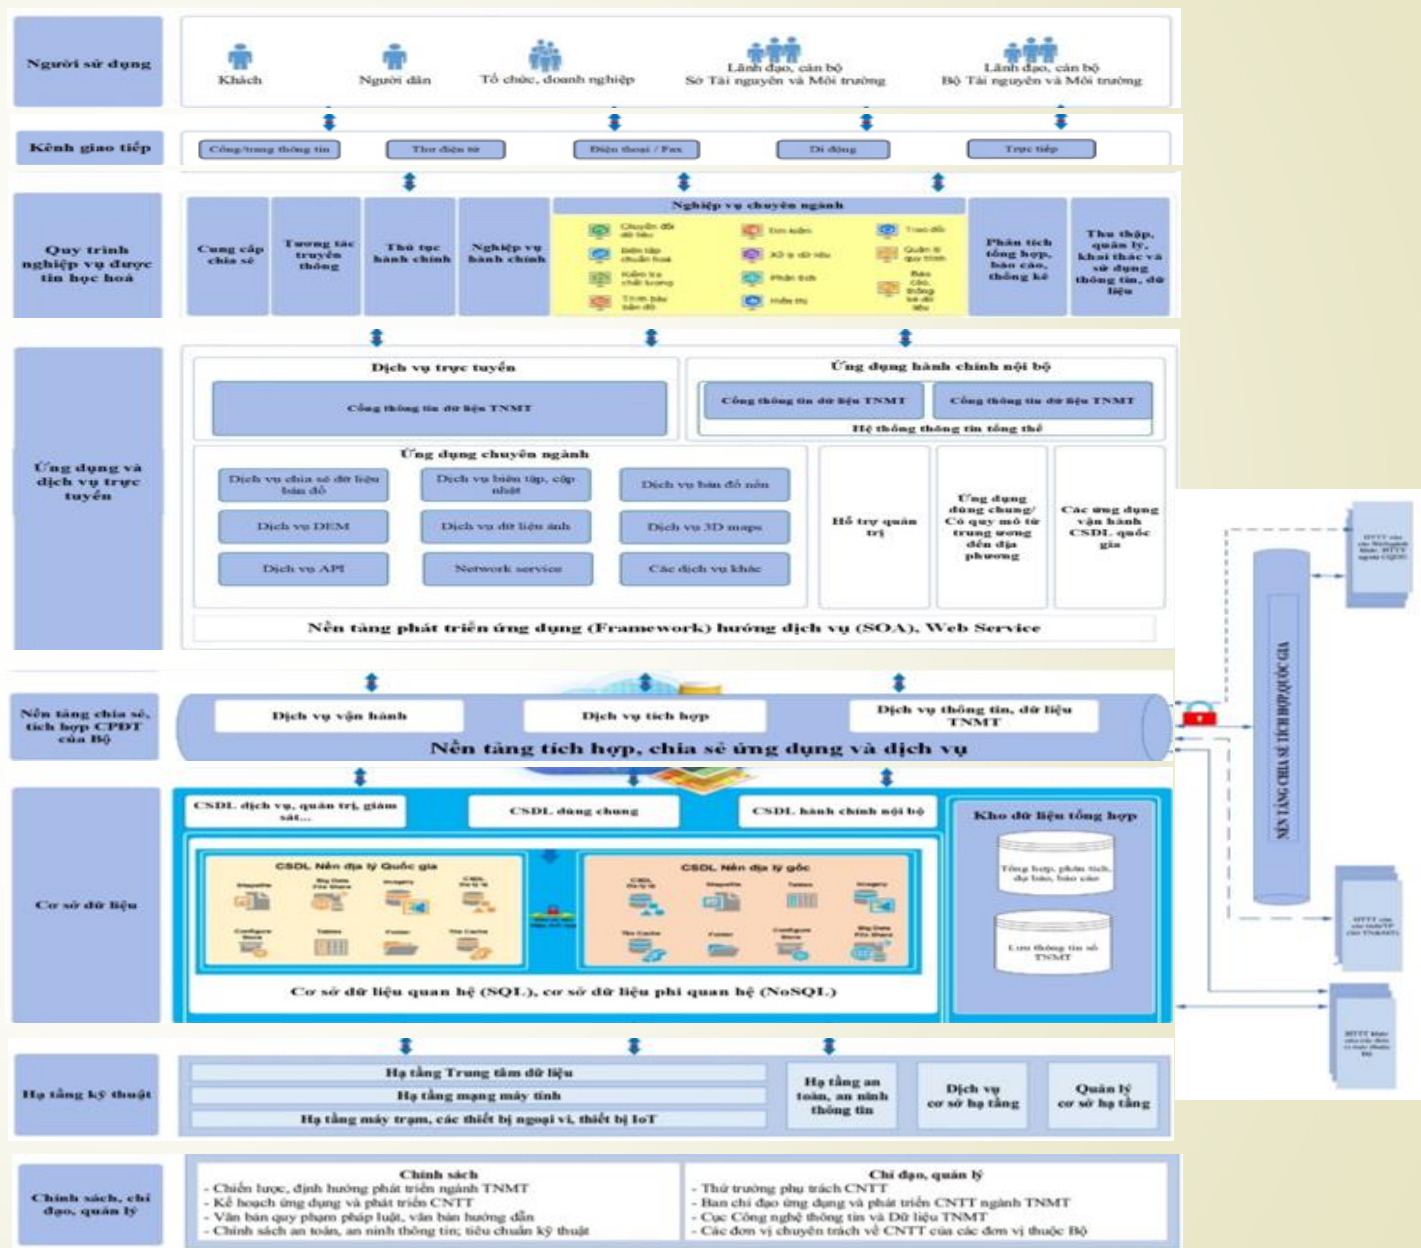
Người sử dụng

Khách

Người dân

Tổ chức, doanh nghiệp

Lãnh đạo, cán bộ Sở Tài nguyên và Môi trường

Lãnh đạo, cán bộ Bộ Tài nguyên và Môi trường

Kênh giao tiếp

Cổng/trang thông tin

Thư điện tử

Điện thoại / Fax

Di động

Trực tiếp

Quy trình nghiệp vụ được tin học hoá

Cung cấp chia sẻ

Tương tác truyền thông

Thủ tục hành chính

Nghiệp vụ hành chính

Nghiệp vụ chuyên ngành

Chuyển đổi dữ liệu

Biên tập chuẩn hoá

Kiểm tra chất lượng

Trình bày bản đồ

Tìm kiếm

Xử lý dữ liệu

Phân tích

Hiển thị

Trao đổi

Quản lý quy trình

Báo cáo, thống kê dữ liệu

Phân tích tổng hợp, báo cáo, thống kê

Thu thập, quản lý, khai thác và sử dụng thông tin, dữ liệu

Ứng dụng và dịch vụ trực tuyến

Dịch vụ trực tuyến

Cổng thông tin dữ liệu TNMT

Ứng dụng hành chính nội bộ

Cổng thông tin dữ liệu TNMT

Cổng thông tin dữ liệu TNMT

Hệ thống thông tin tổng thể

Ứng dụng chuyên ngành

Dịch vụ chia sẻ dữ liệu bản đồ

Dịch vụ biên tập, cập nhật

Dịch vụ bản đồ nền

Dịch vụ DEM

Dịch vụ dữ liệu ảnh

Dịch vụ 3D maps

Dịch vụ API

Network service

Các dịch vụ khác

Hỗ trợ quản trị

Ứng dụng dùng chung/ Có quy mô từ trung ương đến địa phương

Các ứng dụng vận hành CSDL quốc gia

Nền tảng phát triển ứng dụng (Framework) hướng dịch vụ (SOA), Web Service

Nền tảng chia sẻ, tích hợp CPĐT của Bộ

Dịch vụ vận hành

Dịch vụ tích hợp

Dịch vụ thông tin, dữ liệu TNMT

Nền tảng tích hợp, chia sẻ ứng dụng và dịch vụ

NỀN TẢNG CHIA SẺ TÍCH HỢP QUỐC GIA

Cơ sở dữ liệu

CSDL dịch vụ, quản trị, giám sát...

CSDL dùng chung

CSDL hành chính nội bộ

Kho dữ liệu tổng hợp

CSDL Nền địa lý Quốc gia

CSDL Nền địa lý gốc

Tổng hợp, phân tích, dự báo, báo cáo

Lưu thông tin số TNMT

Cơ sở dữ liệu quan hệ (SQL), cơ sở dữ liệu phi quan hệ (NoSQL)

Hạ tầng kỹ thuật

Hạ tầng Trung tâm dữ liệu

Hạ tầng mạng máy tính

Hạ tầng máy trạm, các thiết bị ngoại vi, thiết bị IoT

Hạ tầng an toàn, an ninh thông tin

Dịch vụ cơ sở hạ tầng

Quản lý cơ sở hạ tầng

Chính sách, chỉ đạo, quản lý

Chính sách
- Chiến lược, định hướng phát triển ngành TNMT
- Kế hoạch ứng dụng và phát triển CNTT
- Văn bản quy phạm pháp luật, văn bản hướng dẫn
- Chính sách an toàn, an ninh thông tin; tiêu chuẩn kỹ thuật

Chỉ đạo, quản lý
- Thứ trưởng phụ trách CNTT
- Ban chỉ đạo ứng dụng và phát triển CNTT ngành TNMT
- Cục Công nghệ thông tin và Dữ liệu TNMT
- Các đơn vị chuyên trách về CNTT của các đơn vị thuộc Bộ